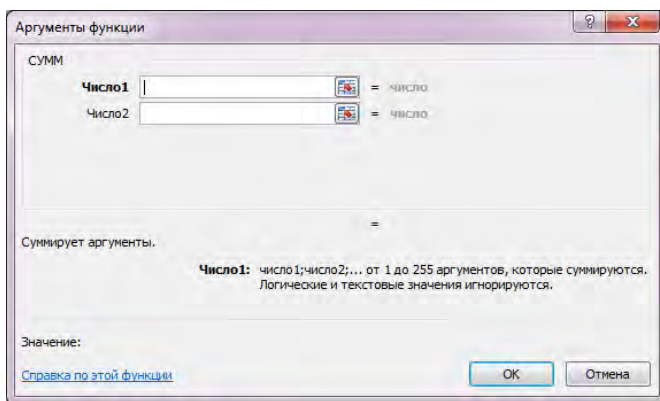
Аргументы функции

?

СУММ

Число1 = число

Число2 = число

=

Суммирует аргументы.

Число1: число1;число2;... от 1 до 255 аргументов, которые суммируются. Логические и текстовые значения игнорируются.

Значение:

Справка по этой функции

ОК

Отмена